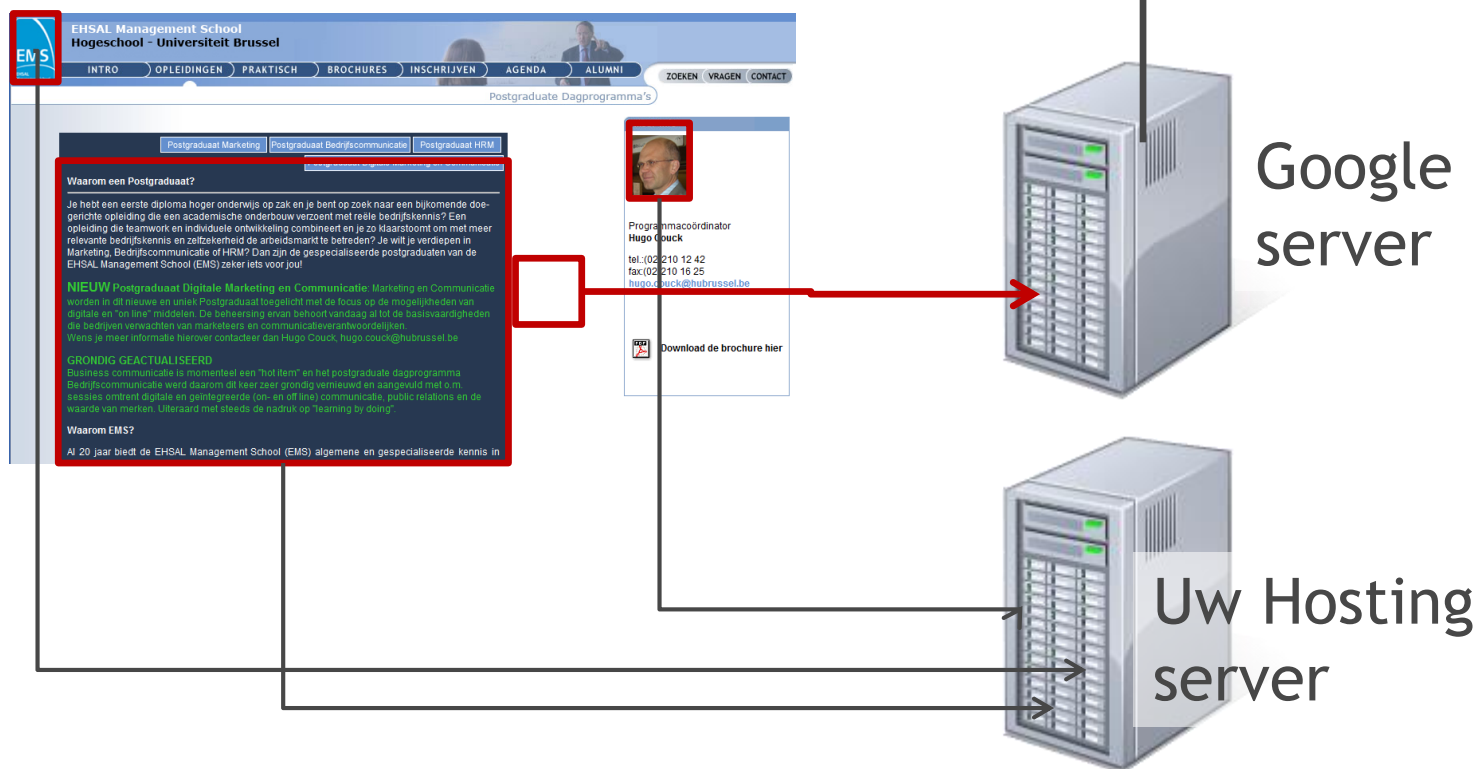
EMS

EHSAL Management School
Hogeschool - Universiteit Brussel

INTRO OPLEIDINGEN PRAKTISCH BROCHURES INSCHRIJVEN AGENDA ALUMNI

ZOEKEN VRAGEN CONTACT

Postgraduate Dagprogramma's

Postgraduaat Marketing Postgraduaat Bedrijfscommunicatie Postgraduaat HRM

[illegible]

Waarom een Postgraduaat?

Je hebt een eerste diploma hoger onderwijs op zak en je bent op zoek naar een bijkomende doelgerichte opleiding die een academische onderbouw verzoent met reële bedrijfskennis? Een opleiding die teamwork en individuele ontwikkeling combineert en je zo klaarstoomt om met meer relevante bedrijfskennis en zelfzekerheid de arbeidsmarkt te betreden? Je wilt je verdiepen in Marketing, Bedrijfscommunicatie of HRM? Dan zijn de gespecialiseerde postgraduaten van de EHSAL Management School (EMS) zeker iets voor jou!

NIEUW Postgraduaat Digitale Marketing en Communicatie: Marketing en Communicatie worden in dit nieuwe en uniek Postgraduaat toegelicht met de focus op de mogelijkheden van digitale en "on line" middelen. De beheersing ervan behoort vandaag al tot de basisvaardigheden die bedrijven verwachten van marketeers en communicatieverantwoordelijken.
Wens je meer informatie hierover contacteer dan Hugo Couck, hugo.couck@hubrussel.be

GRONDIG GEACTUALISEERD
Business communicatie is momenteel een "hot item" en het postgraduate dagprogramma Bedrijfscommunicatie werd daarom dit keer zeer grondig vernieuwd en aangevuld met o.m. sessies omtrent digitale en geïntegreerde (on- en off line) communicatie, public relations en de waarde van merken. Uiteraard met steeds de nadruk op "learning by doing".

Waarom EMS?

Al 20 jaar biedt de EHSAL Management School (EMS) algemene en gespecialiseerde kennis in

Programmacoördinator
Hugo Couck

tel.:(02) 210 12 42
fax:(02) 210 16 25
hugo.couck@hubrussel.be

Download de brochure hier

Google server

Uw Hosting server